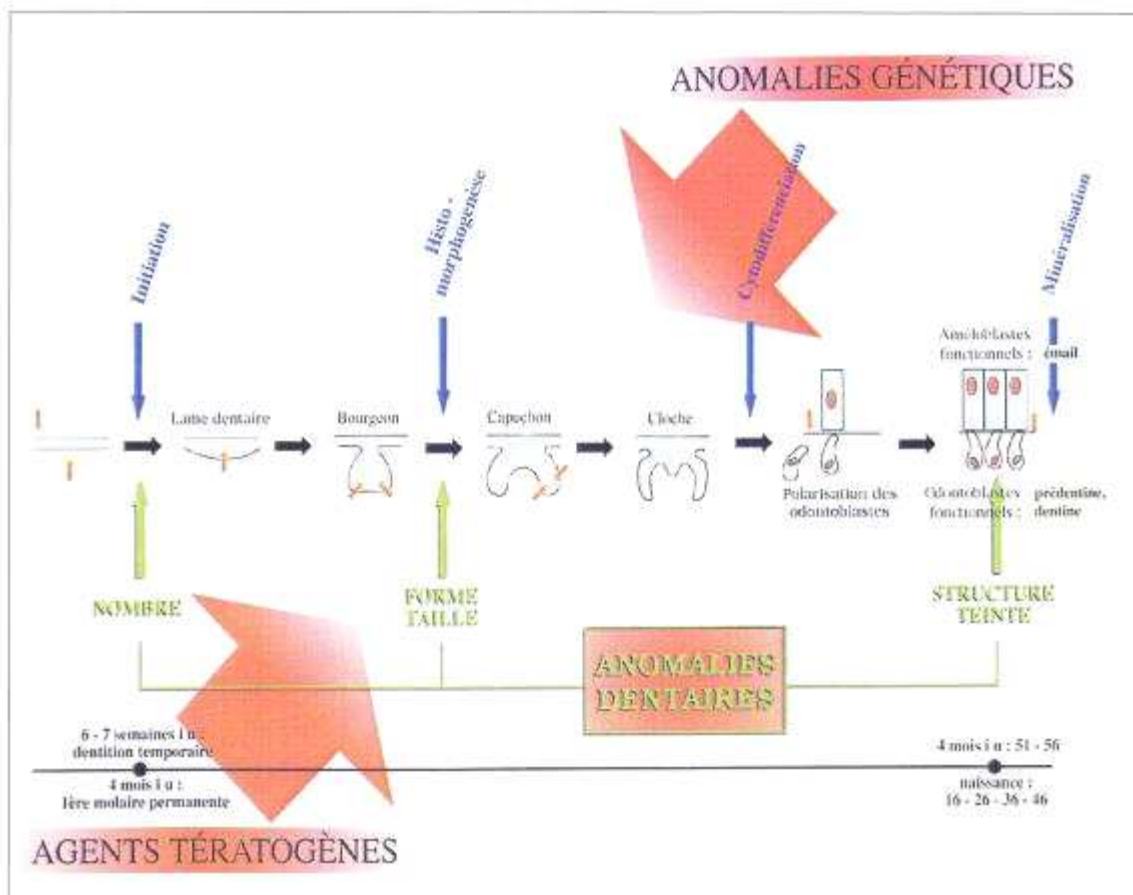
ANOMALIES GÉNÉTIQUES

Initiation

Histo - morphogenèse

Cytodifférenciation

Minéralisation

Lame dentaire

Bourgeon

Capuchon

Cloche

Polarisation des odontoblastes

Améloblastes fonctionnels :

émail

Odontoblastes fonctionnels :

prédentine, dentine

NOMBRE

FORME TAILLE

STRUCTURE TEINTE

ANOMALIES DENTAIRES

6 - 7 semaines i u : dentition temporaire

4 mois i u : 1ère molaire permanente

4 mois i u : 51 - 56

naissance : 16 - 26 - 36 - 46

AGENTS TÉRATOGÈNES